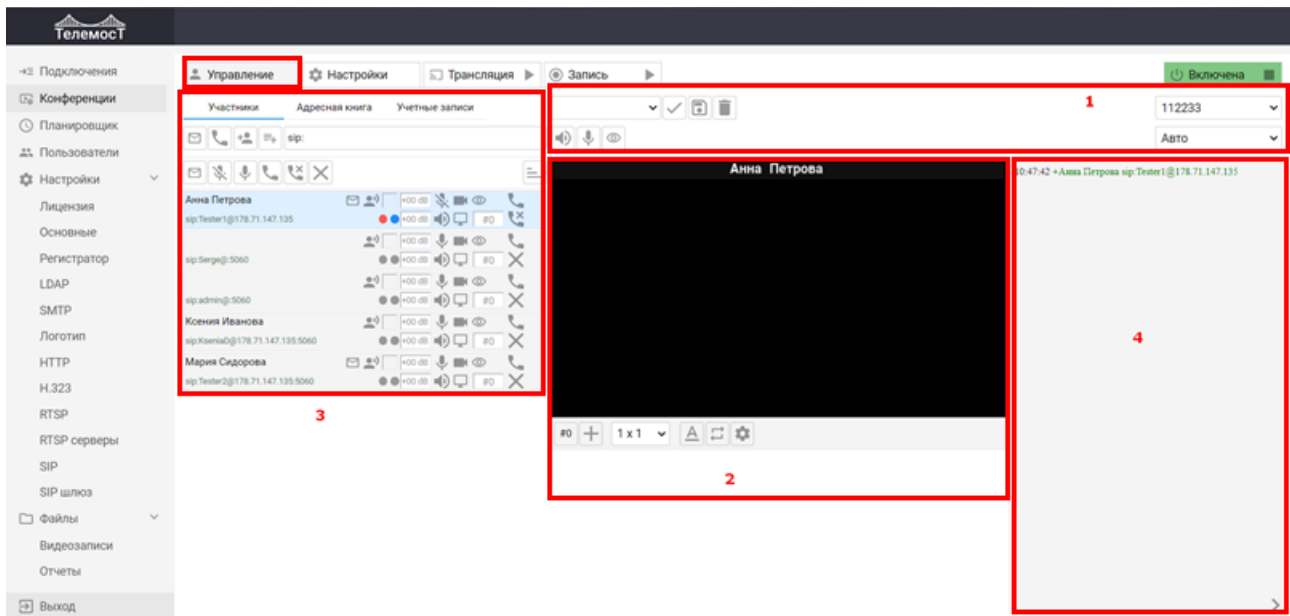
ТелемосТ

Подключения
Конференции
Планировщик
Пользователи
Настройки
Лицензия
Основные
Регистратор
LDAP
SMTP
Логотип
HTTP
H.323
RTSP
RTSP серверы
SIP
SIP шлюз
Файлы
Видеозаписи
Отчеты
Выход

Управление
Настройки
Трансляция
Запись
Включена

Участники
Адресная книга
Учетные записи

sip:

Анна Петрова
sip:Tester1@178.71.147.135
+00 dB
#0
+00 dB
sip:Serge@:5060
+00 dB
#0
+00 dB
sip:admin@:5060
#0
Ксения Иванова
+00 dB
sip:KseniaD@178.71.147.135:5060
+00 dB
#0
Мария Сидорова
+00 dB
sip:Tester2@178.71.147.135:5060
+00 dB
#0

3

1
112233
Авто

Анна Петрова

#0
1 x 1

2

10:47:42 +Анна Петрова sip:Tester1@178.71.147.135

4